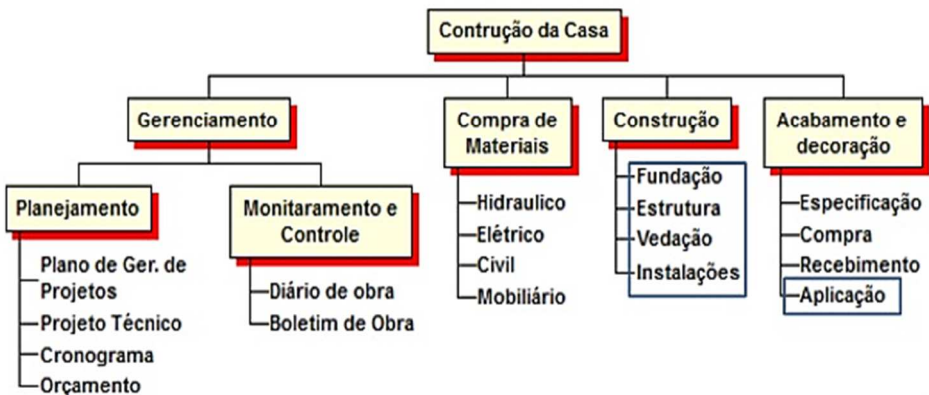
Contrução da Casa

Gerenciamento

Planejamento

Plano de Ger. de Projetos

Projeto Técnico

Cronograma

Orçamento

Monitaramento e Controle

Diário de obra

Boletim de Obra

Compra de Materiais

Hidraulico

Elétrico

Civil

Mobiliário

Construção

Fundação

Estrutura

Vedação

Instalações

Acabamento e decoração

Especificação

Compra

Recebimento

Aplicação